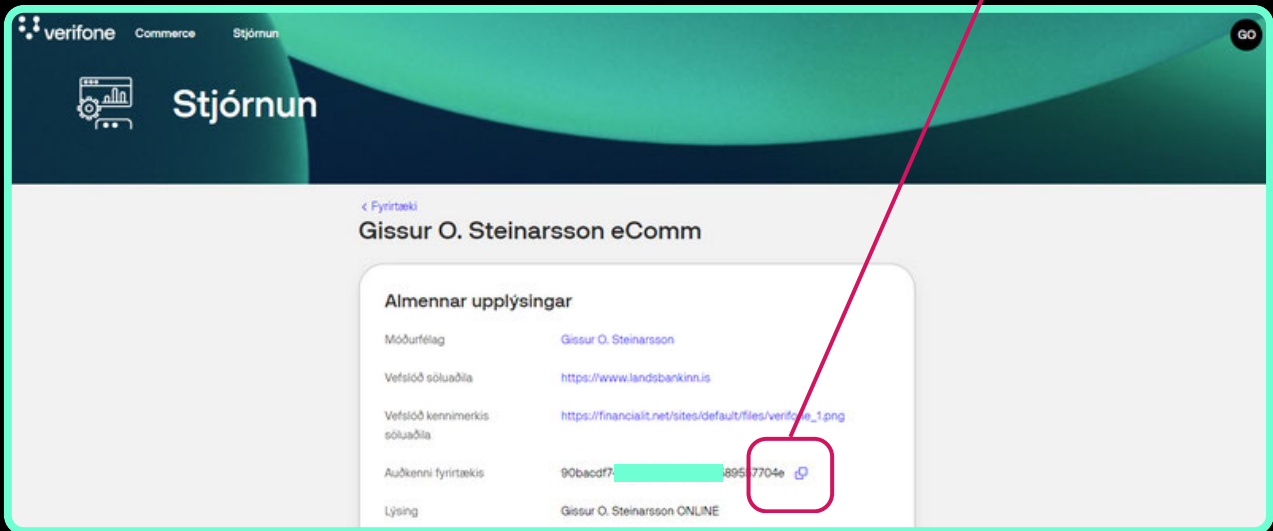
verifone Commerce Stjórnun

GO

Stjórnun

< Fyrirtæki

Gissur O. Steinarsson eComm

Almennar upplýsingar

| | |
|---|---|
| Móðurfélag | Gissur O. Steinarsson |
| Vefslóð söluaðila | https://www.landsbankinn.is |
| Vefslóð kennimerkis söluaðila | https://financialit.net/sites/default/files/verifone_1.png |
| Auðkenni fyrirtækis | 90bacdf7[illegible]89557704e |
| Lýsing | Gissur O. Steinarsson ONLINE |